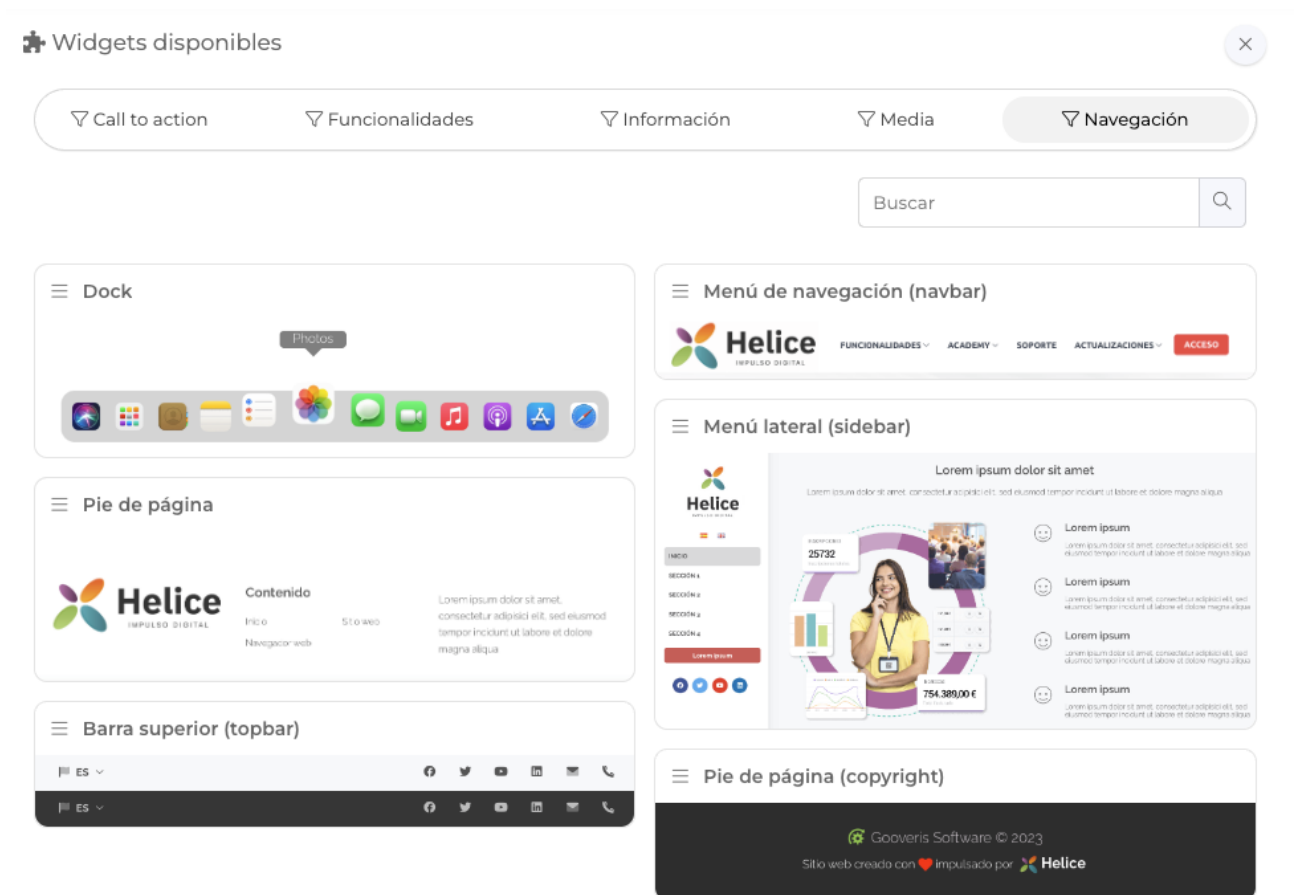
Widgets disponibles

×

Call to action Funcionalidades Información Media Navegación

Buscar

Dock

Photos

Pie de página

Helice
IMPULSO DIGITAL

Contenido
Inicio Sitio web
Navegacion web

Lorem ipsum dolor sit amet, consectetur adipisci elit, sed eiusmod tempor incidunt ut labore et dolore magna aliqua

Barra superior (topbar)

ES

ES

Menú de navegación (navbar)

Helice
IMPULSO DIGITAL

FUNCIONALIDADES ACADEMY SOPORTE ACTUALIZACIONES ACCESO

Menú lateral (sidebar)

Helice

INICIO
SECCIÓN 1
SECCIÓN 2
SECCIÓN 3
SECCIÓN 4
Lorem ipsum

Lorem ipsum dolor sit amet

Lorem ipsum dolor sit amet, consectetur adipisci elit, sed eiusmod tempor incidunt ut labore et dolore magna aliqua

25732

754.389,00 €

Lorem ipsum
Lorem ipsum dolor sit amet, consectetur adipisci elit, sed eiusmod tempor incidunt ut labore et dolore magna aliqua
Lorem ipsum
Lorem ipsum dolor sit amet, consectetur adipisci elit, sed eiusmod tempor incidunt ut labore et dolore magna aliqua
Lorem ipsum
Lorem ipsum dolor sit amet, consectetur adipisci elit, sed eiusmod tempor incidunt ut labore et dolore magna aliqua
Lorem ipsum
Lorem ipsum dolor sit amet, consectetur adipisci elit, sed eiusmod tempor incidunt ut labore et dolore magna aliqua

Pie de página (copyright)

Gooveris Software © 2023
Sitio web creado con ❤ impulsado por Helice